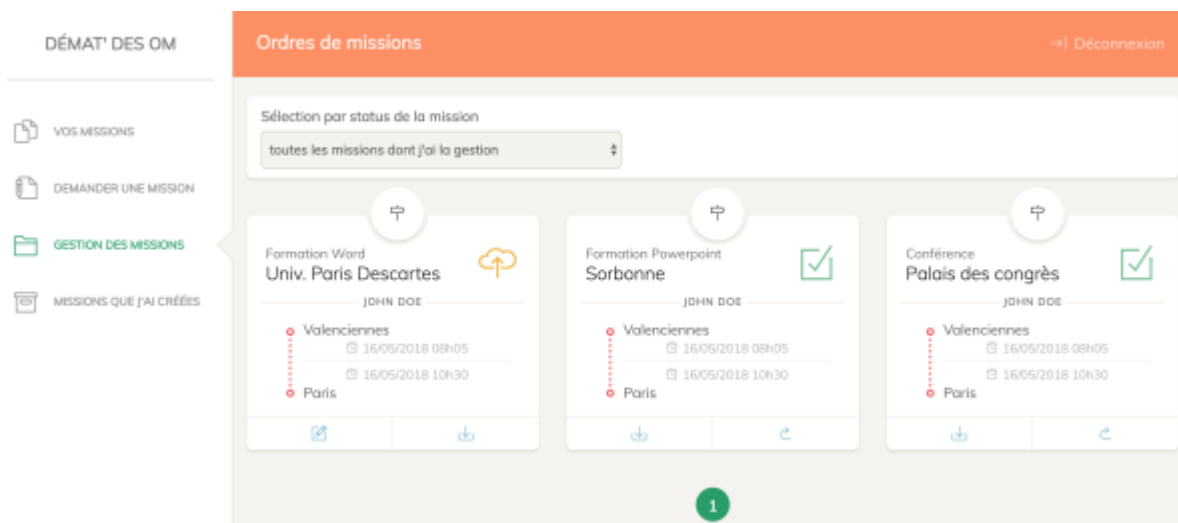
DÉMAT' DES OM

VOS MISSIONS

DEMANDER UNE MISSION

GESTION DES MISSIONS

MISSIONS QUE J'AI CRÉÉES

Ordres de missions

Déconnexion

Sélection par status de la mission

toutes les missions dont j'ai la gestion

Formation Word
Univ. Paris Descartes
JOHN DOE
Valenciennes
16/05/2018 08h05
16/05/2018 10h30
Paris

Formation Powerpoint
Sorbonne
JOHN DOE
Valenciennes
16/05/2018 08h05
16/05/2018 10h30
Paris

Conférence
Palais des congrès
JOHN DOE
Valenciennes
16/05/2018 08h05
16/05/2018 10h30
Paris

1